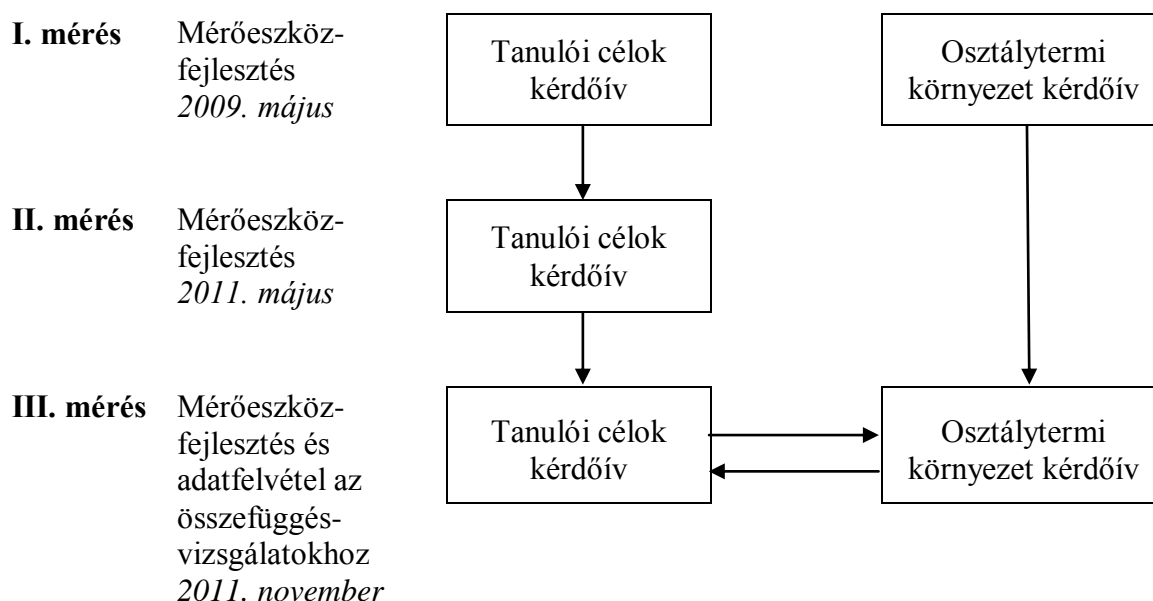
**I. mérés** Mérőeszközfejlesztés *2009. május*

Tanulói célok kérdőív

Osztálytermi környezet kérdőív

**II. mérés** Mérőeszközfejlesztés *2011. május*

Tanulói célok kérdőív

**III. mérés** Mérőeszközfejlesztés és adatfelvétel az összefüggésvizsgálatokhoz *2011. november*

Tanulói célok kérdőív

Osztálytermi környezet kérdőív